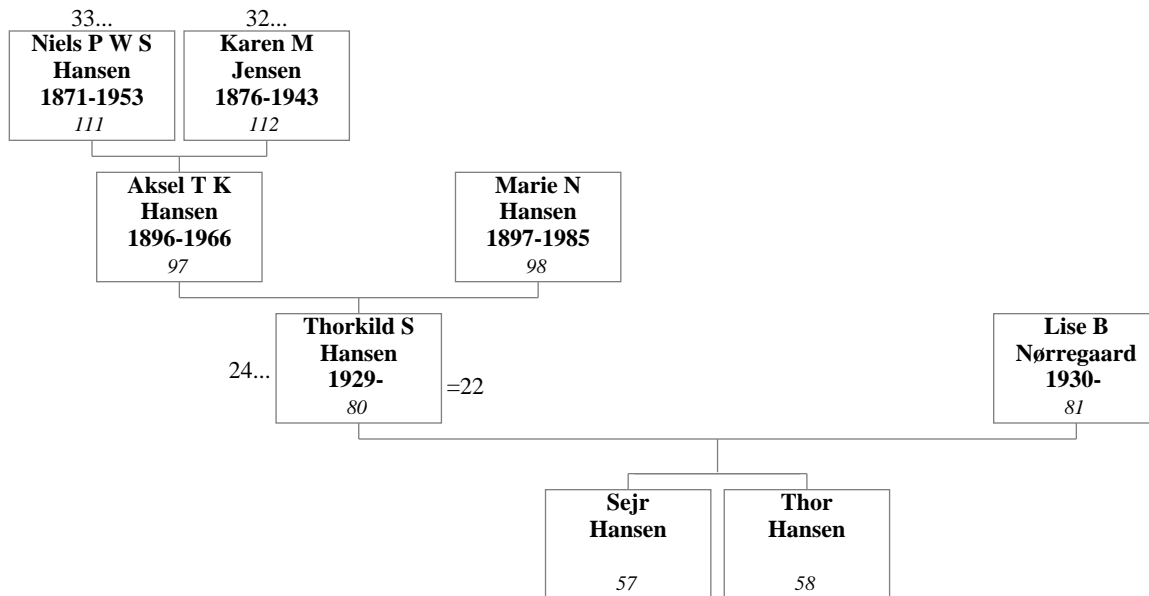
33...
Niels P W S Hansen
1871-1953
111

32...
Karen M Jensen
1876-1943
112

Aksel T K Hansen
1896-1966
97

Marie N Hansen
1897-1985
98

24...
Thorkild S Hansen
1929-
80
=22

Lise B Nørregaard
1930-
81

Sejr Hansen
57

Thor Hansen
58